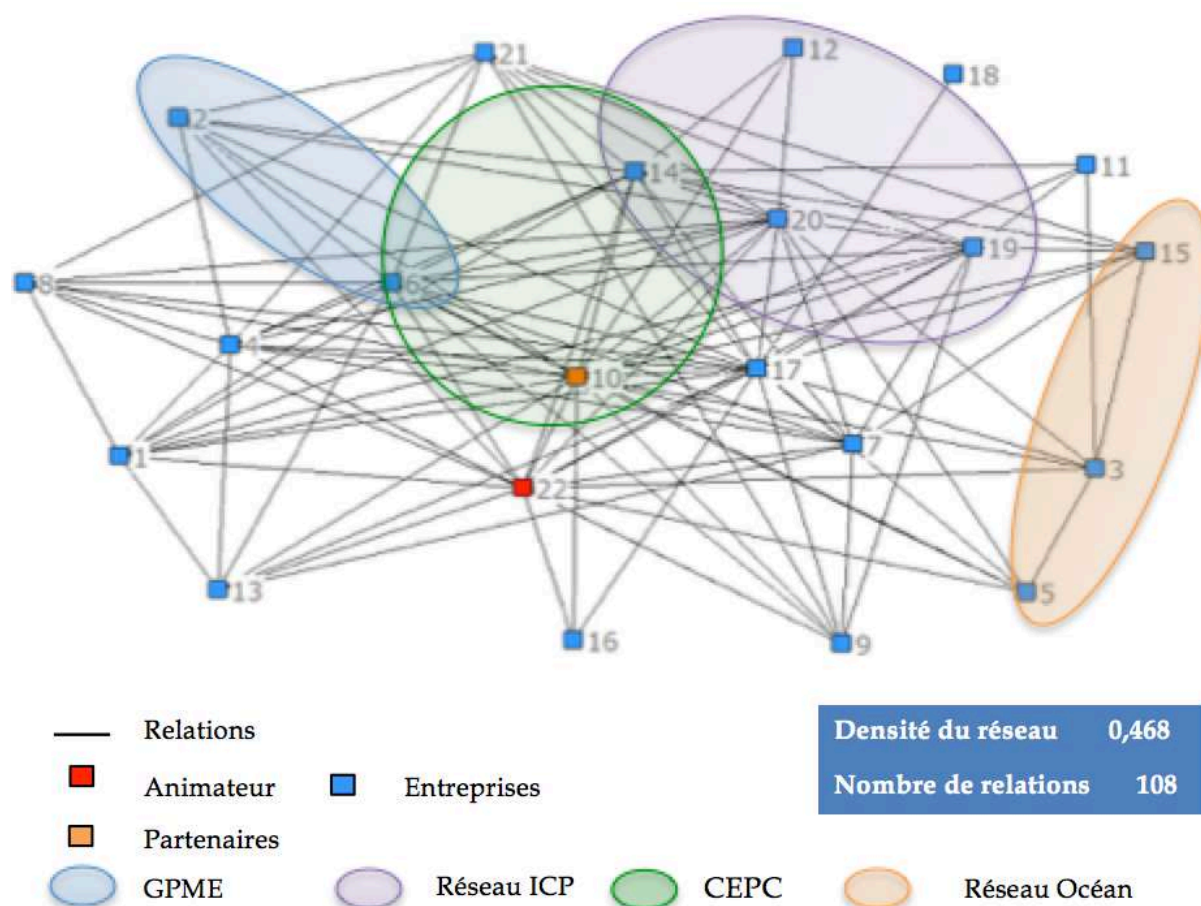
21
12
18
2
14
11
20
19
15
8
6
4
10
17
1
7
3
22
13
5
16
9

Relations
Animateur
Entreprises
Partenaires
GPME
Réseau ICP
CEPC
Réseau Océan

| Densité du réseau | 0,468 |
|---|---|
| Nombre de relations | 108 |